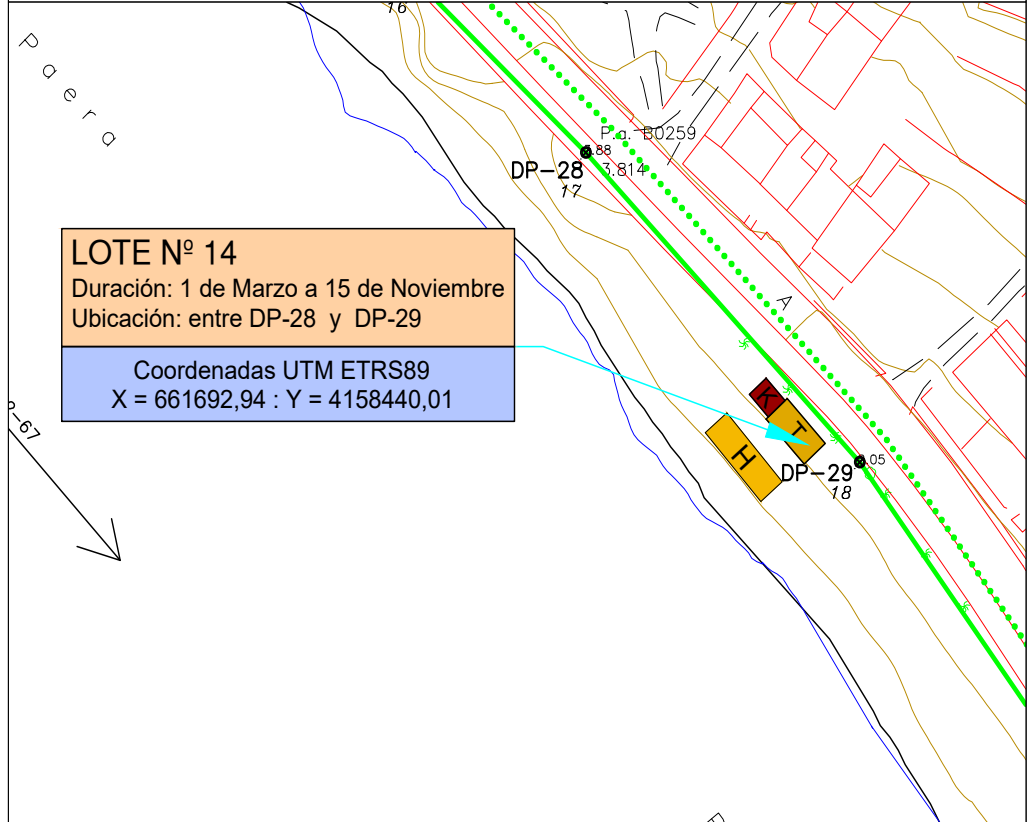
16

P a e r a

P.a. B0259

.88

DP-28

3.814

17

LOTE Nº 14

Duración: 1 de Marzo a 15 de Noviembre

Ubicación: entre DP-28 y DP-29

Coordenadas UTM ETRS89

X = 661692,94 : Y = 4158440,01

A

-67

K

T

H

DP-29

.05

18